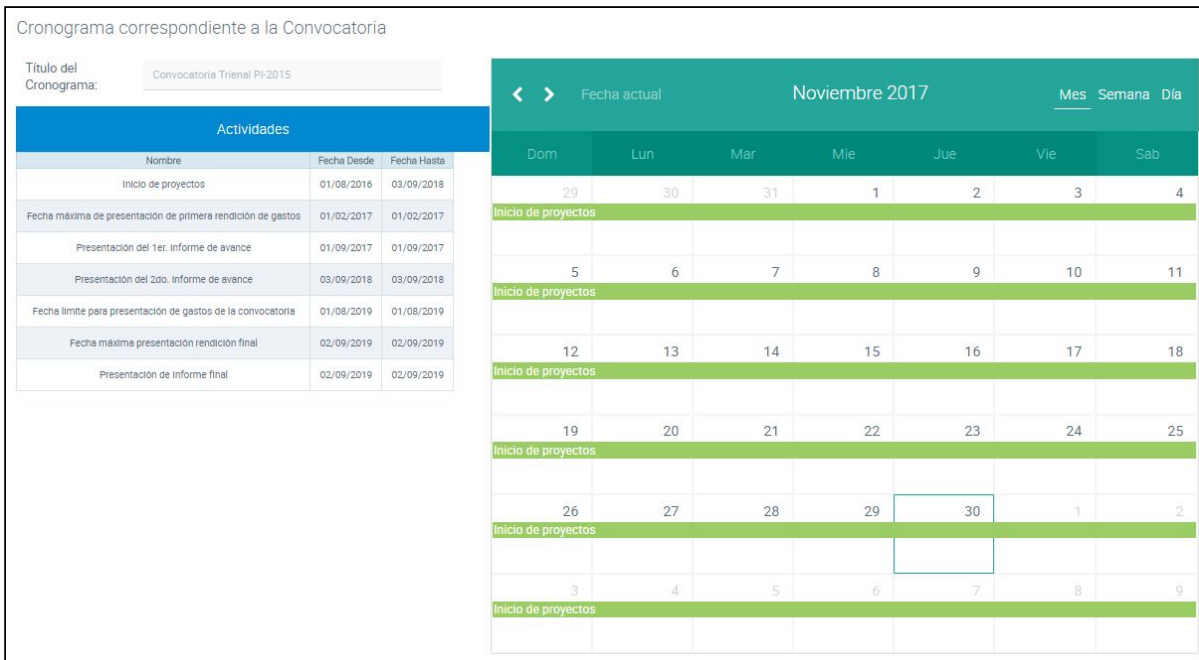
Cronograma correspondiente a la Convocatoria

Título del Cronograma: Convocatoria Trienal PI-2015

Actividades

| Nombre | Fecha Desde | Fecha Hasta |
|---|---|---|
| Inicio de proyectos | 01/08/2016 | 03/09/2018 |
| Fecha máxima de presentación de primera rendición de gastos | 01/02/2017 | 01/02/2017 |
| Presentación del 1er. informe de avance | 01/09/2017 | 01/09/2017 |
| Presentación del 2do. informe de avance | 03/09/2018 | 03/09/2018 |
| Fecha limite para presentación de gastos de la convocatoria | 01/08/2019 | 01/08/2019 |
| Fecha máxima presentación rendición final | 02/09/2019 | 02/09/2019 |
| Presentación de informe final | 02/09/2019 | 02/09/2019 |

< > Fecha actual Noviembre 2017 Mes Semana Día

| Dom | Lun | Mar | Mie | Jue | Vie | Sab |
|---|---|---|---|---|---|---|
| 29 | 30 | 31 | 1 | 2 | 3 | 4 |
| Inicio de proyectos | | | | | | |
| 5 | 6 | 7 | 8 | 9 | 10 | 11 |
| Inicio de proyectos | | | | | | |
| 12 | 13 | 14 | 15 | 16 | 17 | 18 |
| Inicio de proyectos | | | | | | |
| 19 | 20 | 21 | 22 | 23 | 24 | 25 |
| Inicio de proyectos | | | | | | |
| 26 | 27 | 28 | 29 | 30 | 1 | 2 |
| Inicio de proyectos | | | | | | |
| 3 | 4 | 5 | 6 | 7 | 8 | 9 |
| Inicio de proyectos | | | | | | |